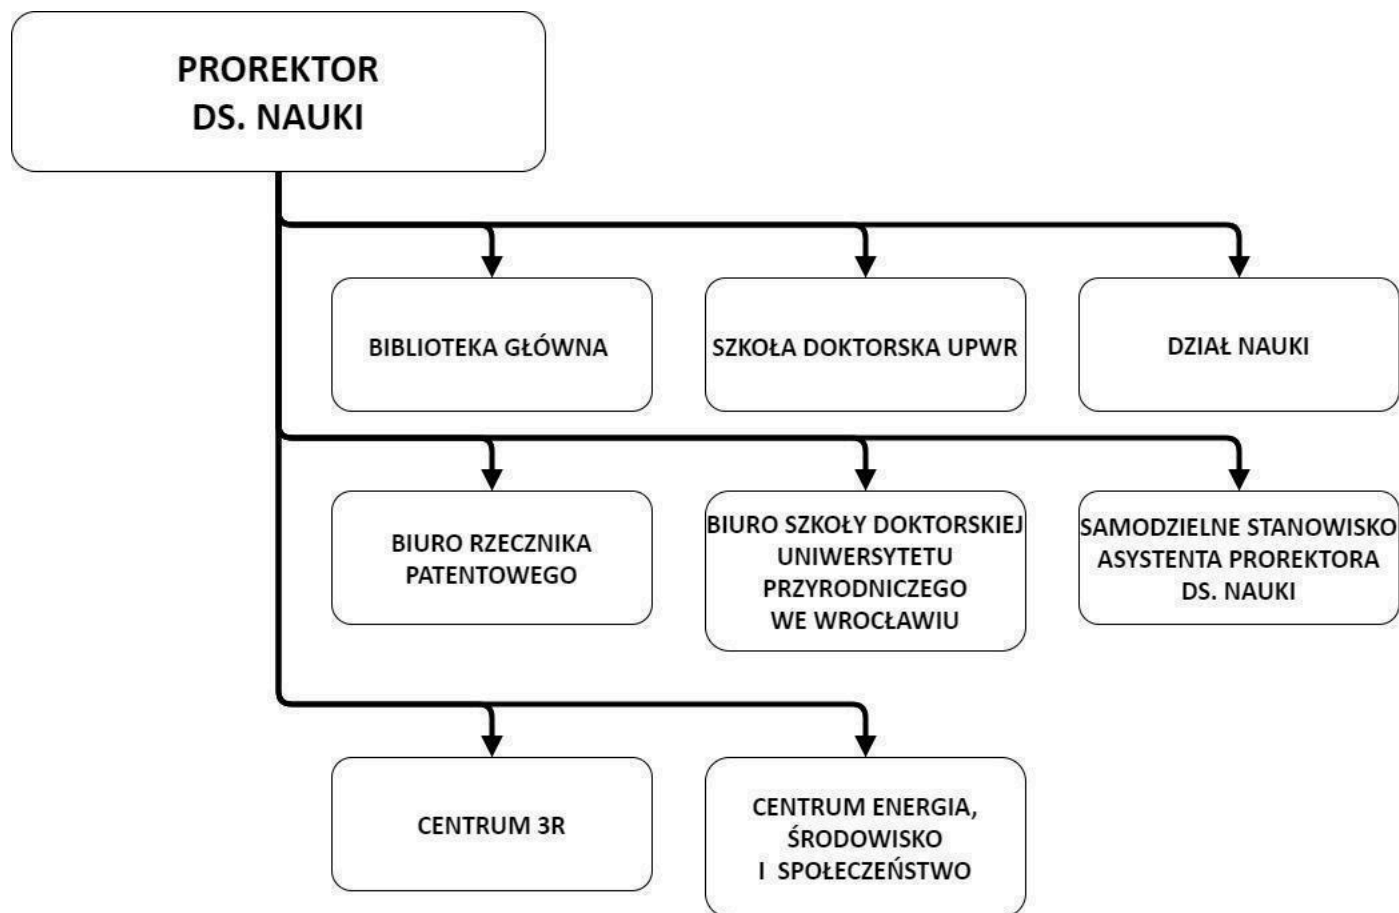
PROREKTOR DS. NAUKI

BIBLIOTEKA GŁÓWNA

SZKOŁA DOKTORSKA UPWR

DZIAŁ NAUKI

BIURO RZECZNIKA PATENTOWEGO

BIURO SZKOŁY DOKTORSKIEJ UNIWERSYTETU PRZYRODNICZEGO WE WROCŁAWIU

SAMODZIELNE STANOWISKO ASYSTENTA PROREKTORA DS. NAUKI

CENTRUM 3R

CENTRUM ENERGIA, ŚRODOWISKO I SPOŁECZEŃSTWO